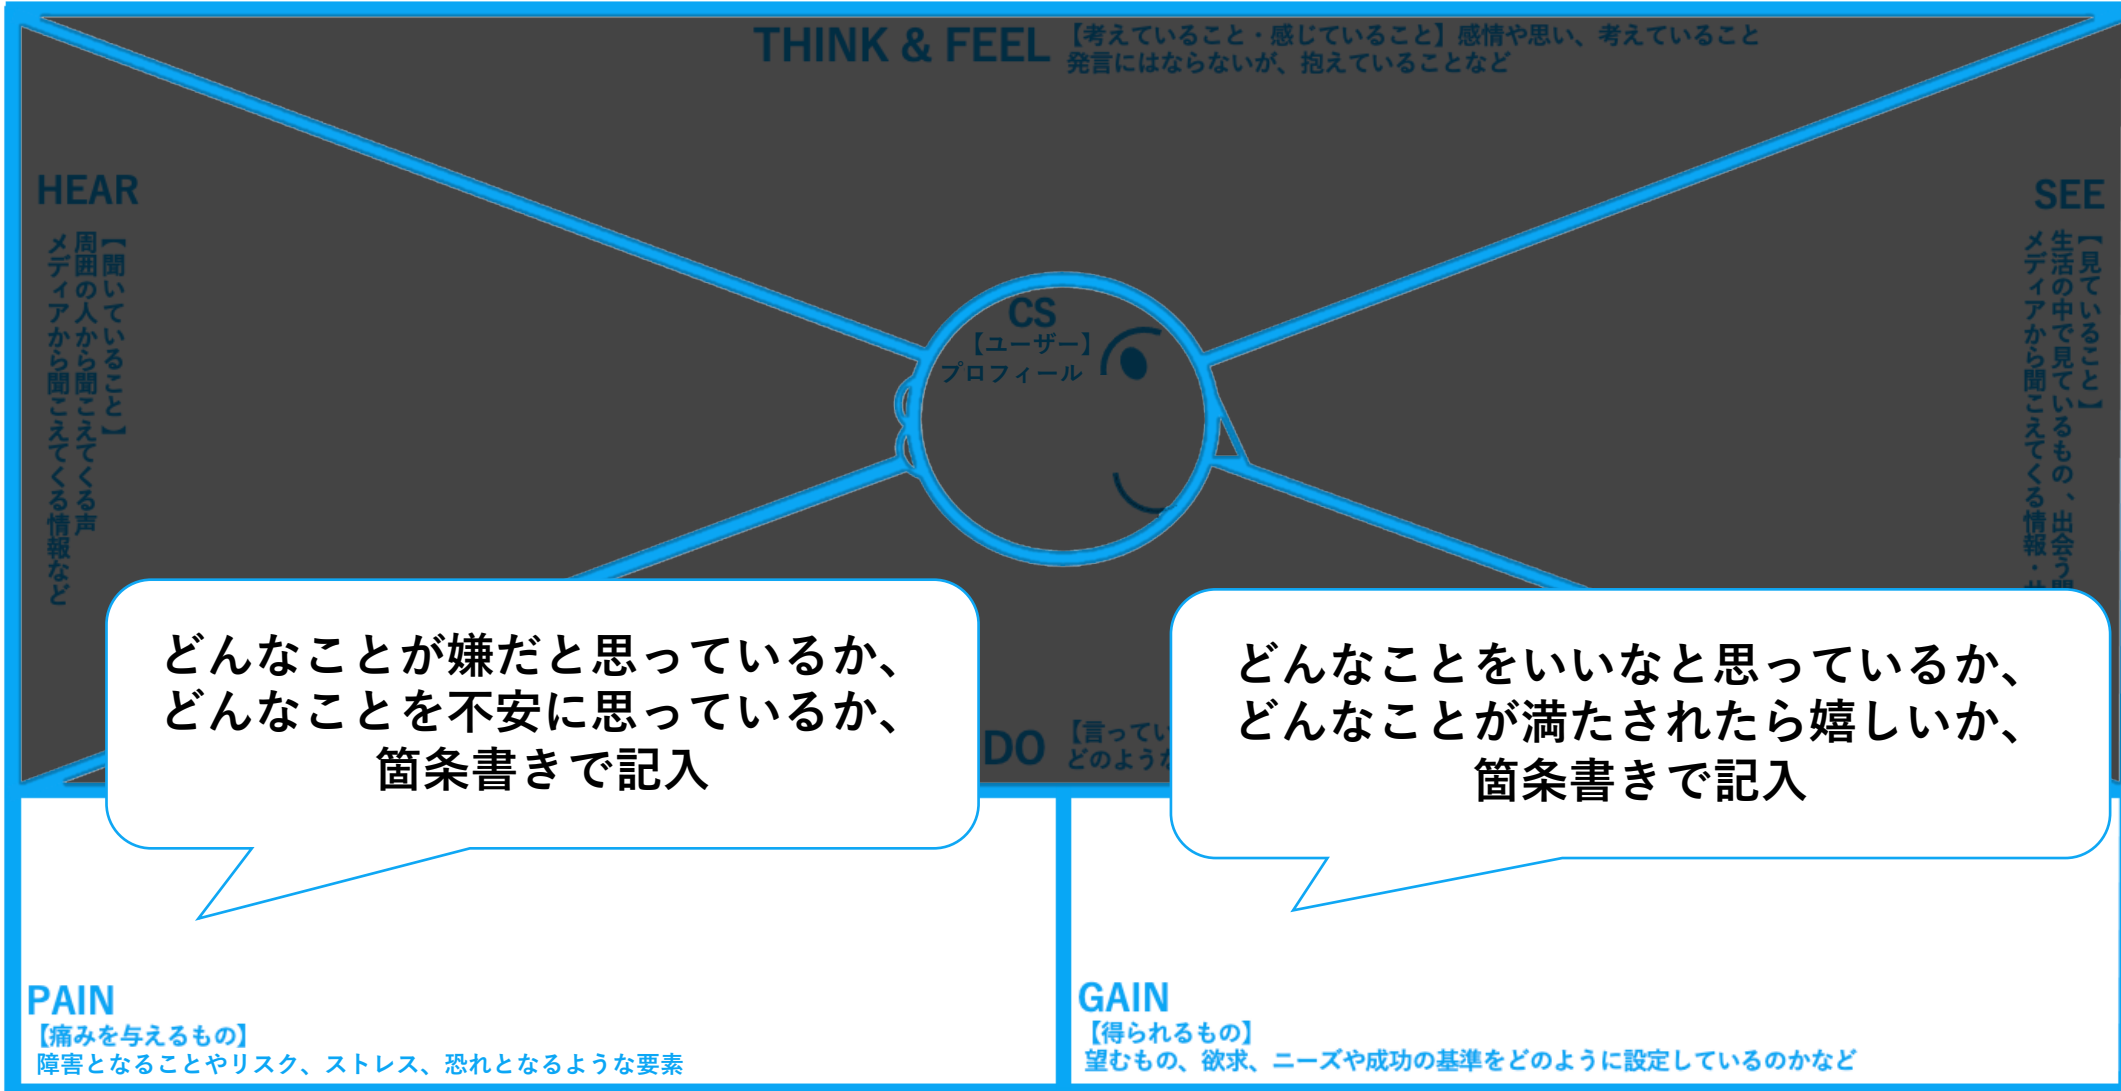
THINK & FEEL 【考えていること・感じていること】感情や思い、考えていること
発言にはならないが、抱えていることなど

HEAR
【聞いていること】
周囲の人から聞こえてくる声
メディアから聞こえてくる情報など

SEE
【見ていること】
生活の中で見ているもの、出会う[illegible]
メディアから聞こえてくる情報・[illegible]

CS
【ユーザー】
プロフィール

どんなことが嫌だと思っているか、
どんなことを不安に思っているか、
箇条書きで記入

DO 【言ってい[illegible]
どのよう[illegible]

どんなことをいいなと思っているか、
どんなことが満たされたら嬉しいか、
箇条書きで記入

PAIN
【痛みを与えるもの】
障害となることやリスク、ストレス、恐れとなるような要素

GAIN
【得られるもの】
望むもの、欲求、ニーズや成功の基準をどのように設定しているのかなど